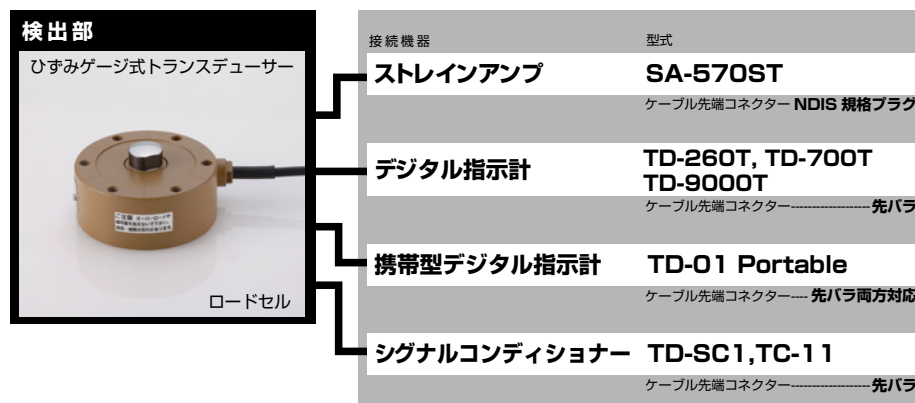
検出部

ひずみゲージ式トランスデューサー

ロードセル

接続機器

型式

ストレインアンプ

SA-570ST

ケーブル先端コネクター NDIS 規格プラグ

デジタル指示計

TD-260T, TD-700T TD-9000T

ケーブル先端コネクター------------------先バラ

携帯型デジタル指示計

TD-01 Portable

ケーブル先端コネクター---- 先バラ両方対応

シグナルコンディショナー

TD-SC1,TC-11

ケーブル先端コネクター------------------先バラ